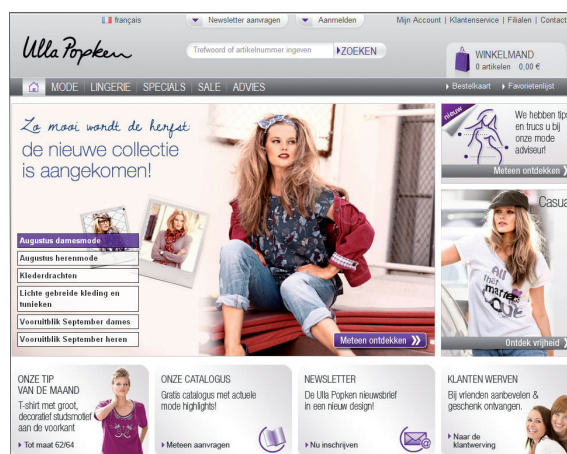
français | Newsletter aanvragen | Aanmelden | Mijn Account | Klantenservice | Filialen | Contact

Ulla Popken

Trefwoord of artikelnummer ingeven | ZOEKEN

WINKELMAND
0 artikelen 0,00 €

MODE | LINGERIE | SPECIALS | SALE | ADVIES

Bestelkaart | Favorietenlijst

Zo mooi wordt de herfst
de nieuwe collectie is aangekomen!

Augustus damesmode
Augustus herenmode
Klederdrachten
Lichte gebreide kleding en tunieken
Vooruitblik September dames
Vooruitblik September heren

Meteen ontdekken

nieuw
We hebben tips en trucs u bij onze mode adviseur!
Meteen ontdekken

Casua

Ontdek vrijheid

ONZE TIP VAN DE MAAND
T-shirt met groot, decoratief studsmotief aan de voorkant
Tot maat 62/64

ONZE CATALOGUS
Gratis catalogus met actuele mode highlights!
Meteen aanvragen

NEWSLETTER
De Ulla Popken nieuwsbrief in een nieuw design!
Nu inschrijven

KLANTEN WERVEN
Bij vrienden aanbevelen & geschenk ontvangen.
Naar de klantenwerving